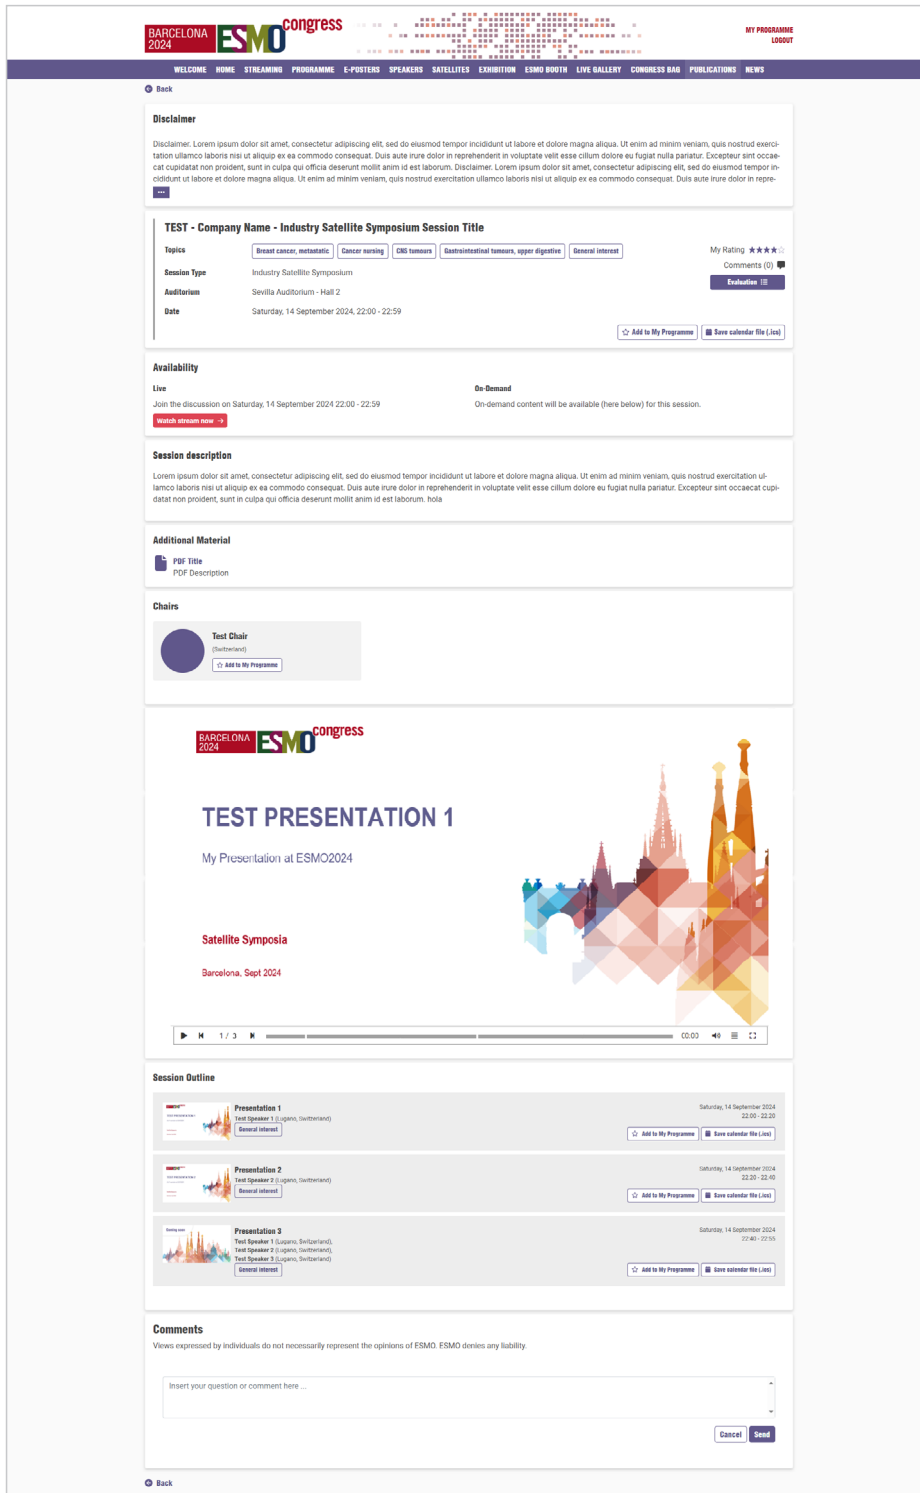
BARCELONA 2024 ESMO congress

MY PROGRAMME
LOGOUT

WELCOME HOME STREAMING PROGRAMME E-POSTERS SPEAKERS SATELLITES EXHIBITION ESMO BOOTH LIVE GALLERY CONGRESS BAG PUBLICATIONS NEWS

Back

Disclaimer

Disclaimer. Lorem ipsum dolor sit amet, consectetur adipiscing elit, sed do eiusmod tempor incididunt ut labore et dolore magna aliqua. Ut enim ad minim veniam, quis nostrud exercitation ullamco laboris nisi ut aliquip ex ea commodo consequat. Duis aute irure dolor in reprehenderit in voluptate velit esse cillum dolore eu fugiat nulla pariatur. Excepteur sint occaecat cupidatat non proident, sunt in culpa qui officia deserunt mollit anim id est laborum. Disclaimer. Lorem ipsum dolor sit amet, consectetur adipiscing elit, sed do eiusmod tempor incididunt ut labore et dolore magna aliqua. Ut enim ad minim veniam, quis nostrud exercitation ullamco laboris nisi ut aliquip ex ea commodo consequat. Duis aute irure dolor in repre-

...

TEST - Company Name - Industry Satellite Symposium Session Title

Topics Breast cancer, metastatic Cancer nursing CNS tumours Gastrointestinal tumours, upper digestive General interest

Session Type Industry Satellite Symposium

Auditorium Sevilla Auditorium - Hall 2

Date Saturday, 14 September 2024, 22:00 - 22:59

My Rating
Comments (0)
Evaluation

Add to My Programme Save calendar file (.ics)

Availability

Live
Join the discussion on Saturday, 14 September 2024 22:00 - 22:59
Watch stream now →

On-Demand
On-demand content will be available (here below) for this session.

Session description

Lorem ipsum dolor sit amet, consectetur adipiscing elit, sed do eiusmod tempor incididunt ut labore et dolore magna aliqua. Ut enim ad minim veniam, quis nostrud exercitation ullamco laboris nisi ut aliquip ex ea commodo consequat. Duis aute irure dolor in reprehenderit in voluptate velit esse cillum dolore eu fugiat nulla pariatur. Excepteur sint occaecat cupidatat non proident, sunt in culpa qui officia deserunt mollit anim id est laborum. hola

Additional Material

PDF Title
PDF Description

Chairs

Test Chair
(Switzerland)
Add to My Programme

BARCELONA 2024 ESMO congress

TEST PRESENTATION 1

My Presentation at ESMO2024

Satellite Symposia

Barcelona, Sept 2024

1 / 3 00:00

Session Outline

Presentation 1
Test Speaker 1 (Lugano, Switzerland)
General interest
Saturday, 14 September 2024
22:00 - 22:20
Add to My Programme Save calendar file (.ics)

Presentation 2
Test Speaker 2 (Lugano, Switzerland)
General interest
Saturday, 14 September 2024
22:20 - 22:40
Add to My Programme Save calendar file (.ics)

Presentation 3
Test Speaker 1 (Lugano, Switzerland),
Test Speaker 2 (Lugano, Switzerland),
Test Speaker 3 (Lugano, Switzerland)
General interest
Saturday, 14 September 2024
22:40 - 22:55
Add to My Programme Save calendar file (.ics)

Comments

Views expressed by individuals do not necessarily represent the opinions of ESMO. ESMO denies any liability.

Insert your question or comment here ...

Cancel Send

Back